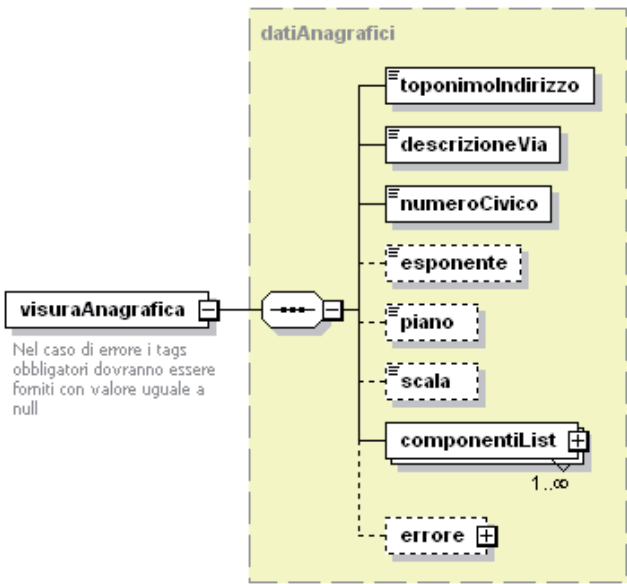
datiAnagrafici

toponimoIndirizzo

descrizioneVia

numeroCivico

esponente

visuraAnagrafica

Nel caso di errore i tags obbligatori dovranno essere forniti con valore uguale a null

piano

scala

componentiList

1..∞

errore